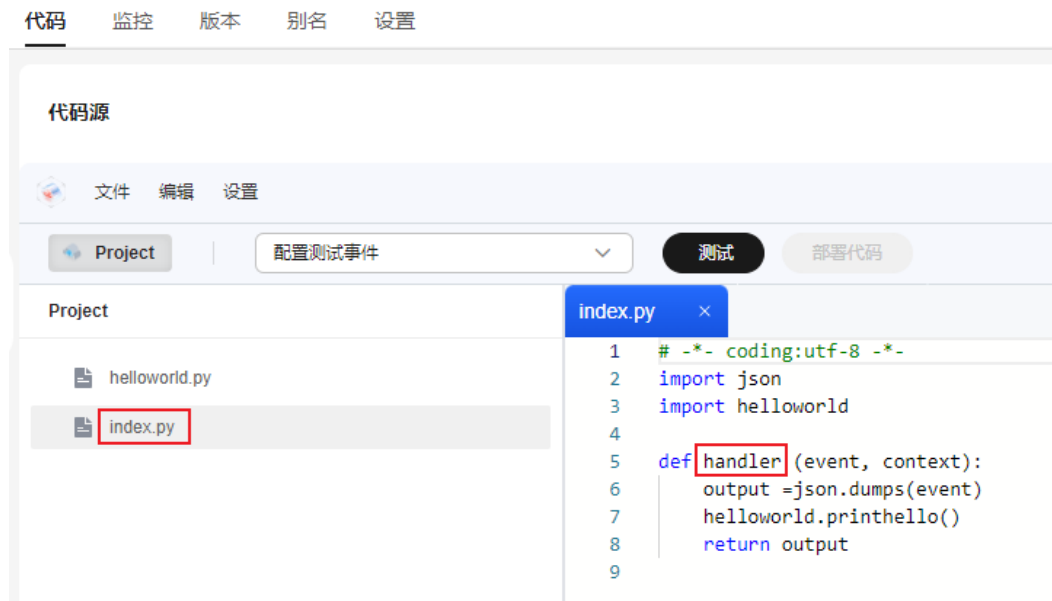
代码 监控 版本 别名 设置

代码源

文件 编辑 设置

Project 配置测试事件 测试 部署代码

Project

helloworld.py

index.py

index.py ×

1 # -*- coding:utf-8 -*-
2 import json
3 import helloworld
4
5 def handler (event, context):
6 output =json.dumps(event)
7 helloworld.printhello()
8 return output
9